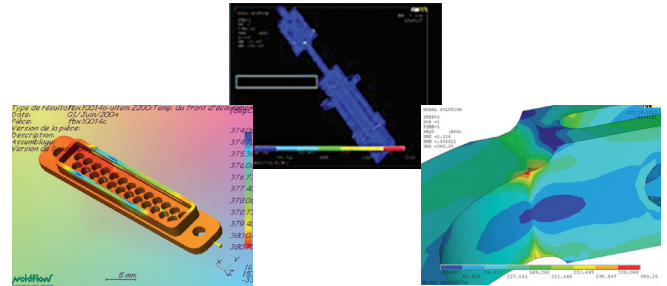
Type de résultat: fbx10014c-ultem 2200:Temp. du front d'écoul
Date: 01/Juin/2004
Pièce: fbx10014c
Version de la pièce:
Description:
Assemblage:
Version de l

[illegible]

374.0
374.4
375.1
375.9
376.0
376.7
377.4
378.0
378.7
379.4
380.0
380.6

5 mm

moldflow

NODAL SOLUTION
STEP=1
SUB =1
TIME=1
SEQV (AVG)
DMX =1.224
SMN =.436021
SMX =365.25

.436021
40.973
81.509
122.046
162.582
203.118
243.655
284.191
324.728
365.25